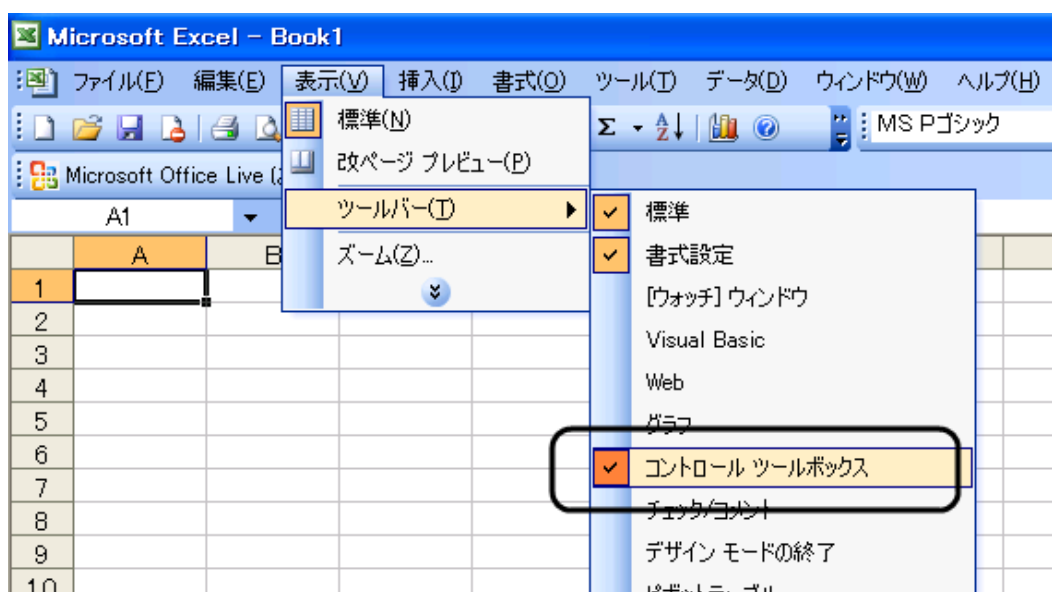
Microsoft Excel - Book1

ファイル(F) 編集(E) 表示(V) 挿入(I) 書式(O) ツール(T) データ(D) ウィンドウ(W) ヘルプ(H)

MS Pゴシック

Microsoft Office Live (

A1

標準(N)
改ページ プレビュー(P)
ツールバー(T)
ズーム(Z)...

標準
書式設定
[ウォッチ] ウィンドウ
Visual Basic
Web
グラフ
コントロール ツールボックス
チェック/コメント
デザイン モードの終了
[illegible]

| | A | B |
|---|---|---|
| 1 | | |
| 2 | | |
| 3 | | |
| 4 | | |
| 5 | | |
| 6 | | |
| 7 | | |
| 8 | | |
| 9 | | |
| 10 | | |